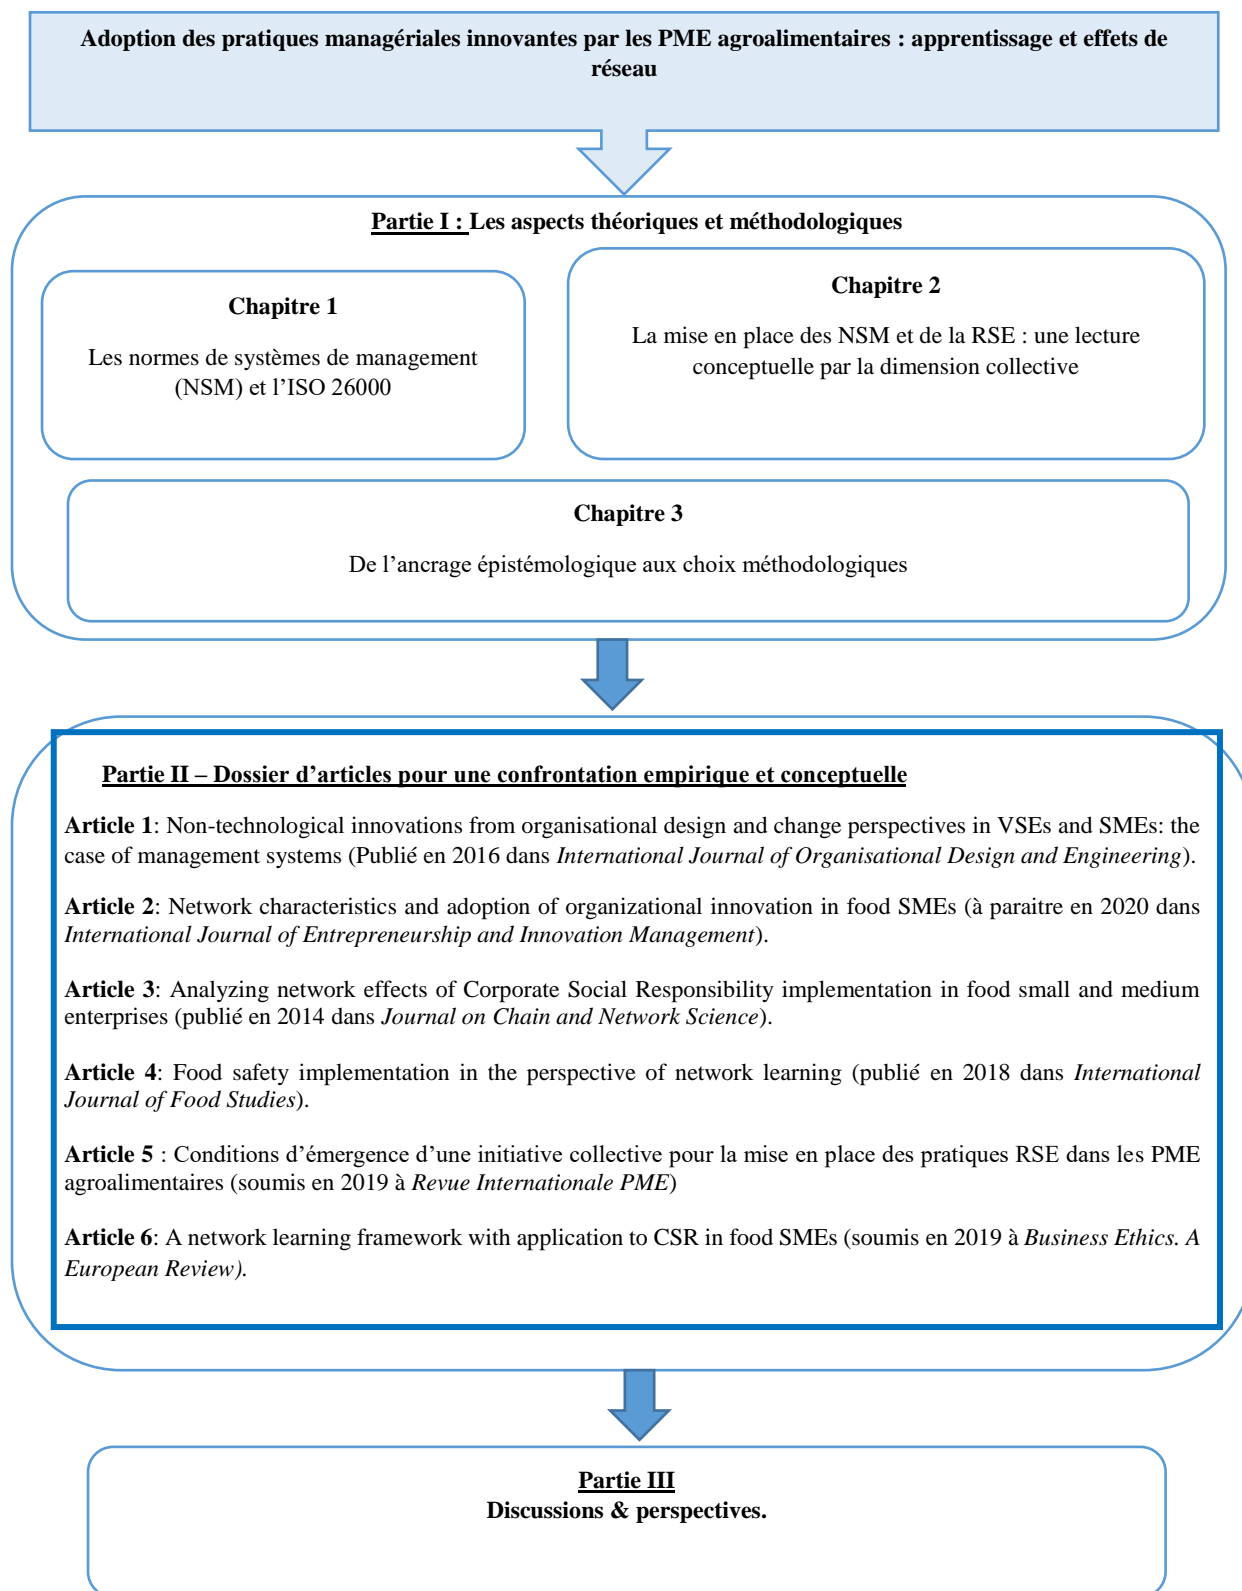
Adoption des pratiques managériales innovantes par les PME agroalimentaires : apprentissage et effets de réseau

Partie I : Les aspects théoriques et méthodologiques

Chapitre 1

Les normes de systèmes de management (NSM) et l'ISO 26000

Chapitre 2

La mise en place des NSM et de la RSE : une lecture conceptuelle par la dimension collective

Chapitre 3

De l'ancrage épistémologique aux choix méthodologiques

Partie II – Dossier d'articles pour une confrontation empirique et conceptuelle

Article 1: Non-technological innovations from organisational design and change perspectives in VSEs and SMEs: the case of management systems (Publié en 2016 dans International Journal of Organisational Design and Engineering).

Article 2: Network characteristics and adoption of organizational innovation in food SMEs (à paraitre en 2020 dans International Journal of Entrepreneurship and Innovation Management).

Article 3: Analyzing network effects of Corporate Social Responsibility implementation in food small and medium enterprises (publié en 2014 dans Journal on Chain and Network Science).

Article 4: Food safety implementation in the perspective of network learning (publié en 2018 dans International Journal of Food Studies).

Article 5 : Conditions d'émergence d'une initiative collective pour la mise en place des pratiques RSE dans les PME agroalimentaires (soumis en 2019 à Revue Internationale PME)

Article 6: A network learning framework with application to CSR in food SMEs (soumis en 2019 à Business Ethics. A European Review).

Partie III
Discussions & perspectives.